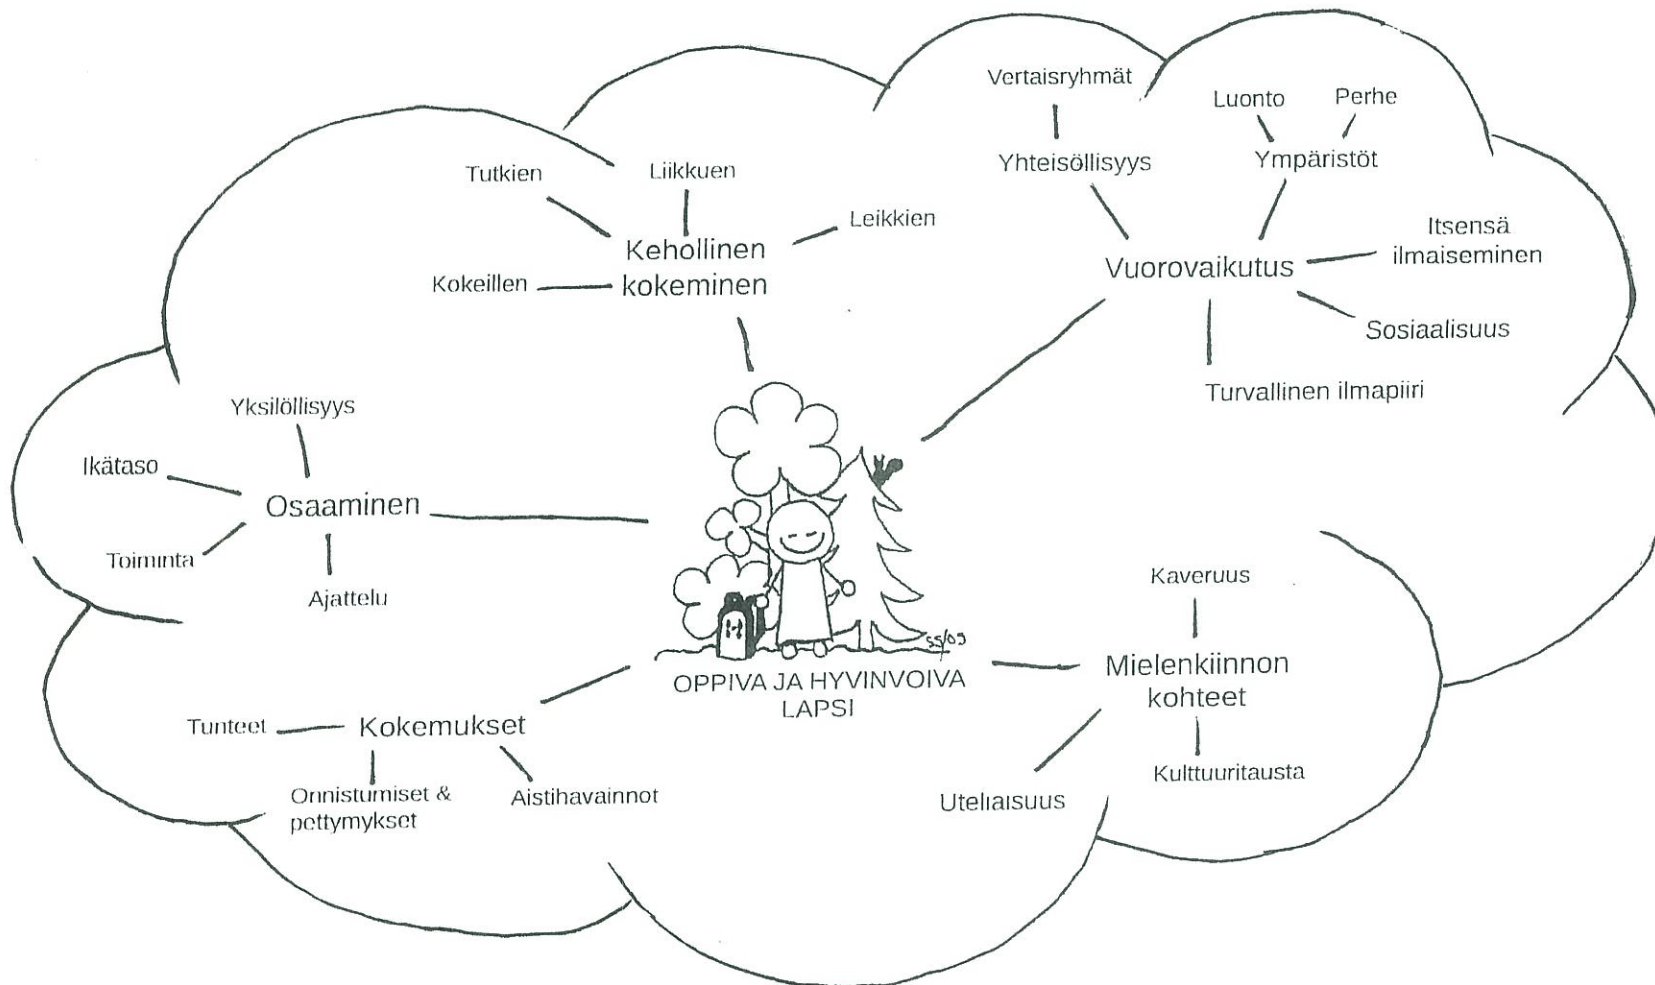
Tutkien
Liikkuen
Leikkien
Kehollinen kokeminen
Kokeillen

Vertaisryhmät
Yhteisöllisyys
Luonto
Perhe
Ympäristöt
Itsensä ilmaiseminen
Vuorovaikutus
Sosiaalisuus
Turvallinen ilmapiiri

Yksilöllisyys
Ikätaso
Osaaminen
Toiminta
Ajattelu

SS/05
OPPIVA JA HYVINVOIVA LAPSI

Kaveruus
Mielenkiinnon kohteet
Kulttuuritausta
Uteliaisuus

Tunteet
Kokemukset
Onnistumiset & pettymykset
Aistihavainnot